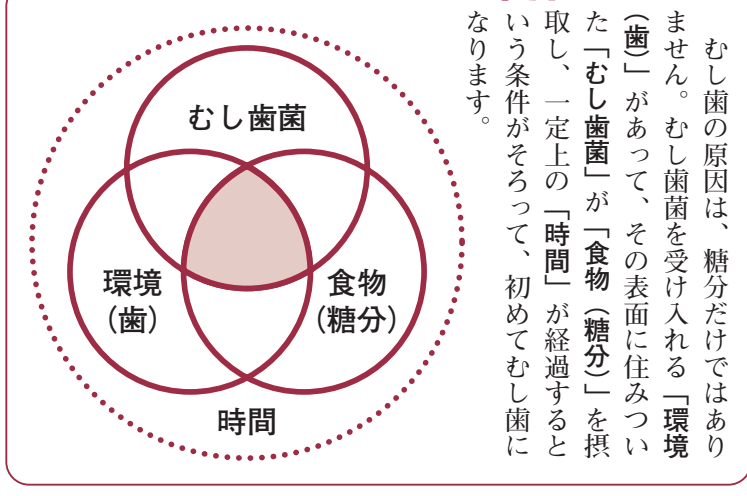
むし歯の原因は、糖分だけではありません。むし歯菌を受け入れる「環境（歯）」があって、その表面に住みついた「むし歯菌」が「食物（糖分）」を摂取し、一定上の「時間」が経過するという条件がそろって、初めてむし歯になります。

むし歯菌

環境
（歯）

食物
（糖分）

時間